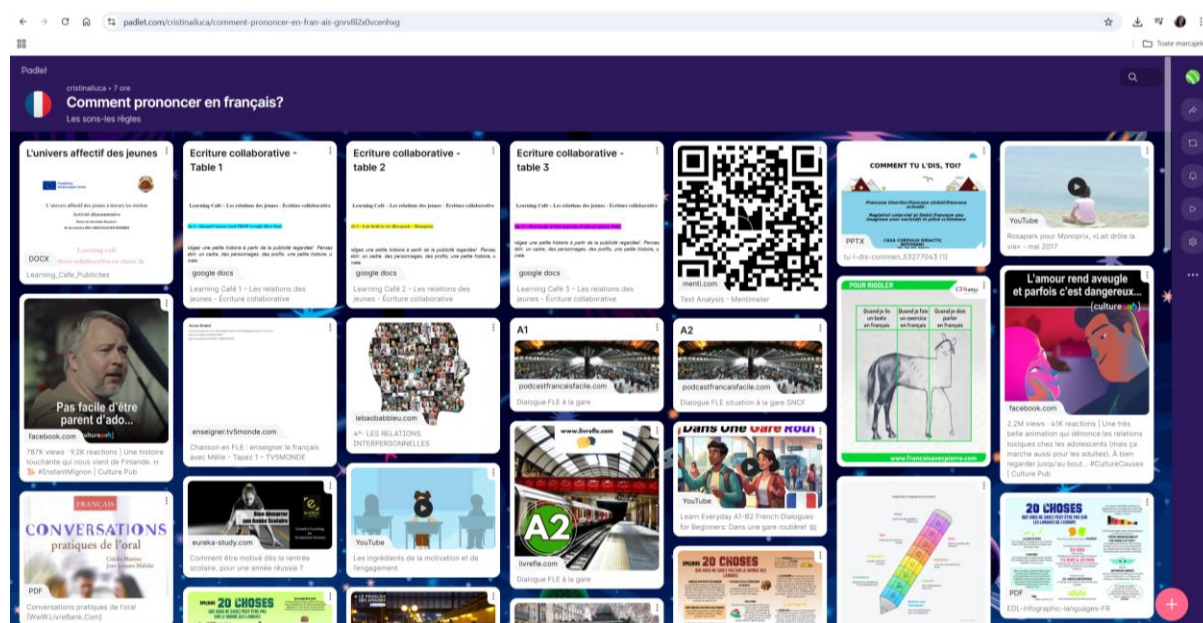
padlet.com/cristinaluca/comment-prononcer-en-fran-ais-gnrv8l2x0vcenhxg

Toate marcajele

Padlet

cristinaluca • 7 ore

Comment prononcer en français?

Les sons-les règles

L'univers affectif des jeunes

DOCX

Learning_Cafe_Publicites

Pas facile d'être parent d'ado...

facebook.com

787K views · 9,2K reactions | Une histoire touchante qui nous vient de Finlande. #InstantMignon | Culture Pub

FRANÇAIS

CONVERSATIONS pratiques de l'oral

PDF

Conversations pratiques de l'oral [WwW.LivreBank.Com]

Ecriture collaborative - Table 1

Learning Café – Les relations des jeunes – Écriture collaborative

google docs

Learning Café 1 – Les relations des jeunes – Écriture collaborative

enseigner.tv5monde.com

Chanson en FLE : enseigner le français avec Mélie – Tapez 1 – TV5MONDE

eureka-study.com

Comment être motivé dès la rentrée scolaire, pour une année réussie ?

Ecriture collaborative - table 2

Learning Café – Les relations des jeunes – Écriture collaborative

google docs

Learning Café 2 – Les relations des jeunes – Écriture collaborative

lebaobabbleu.com

4ᵉ- LES RELATIONS INTERPERSONNELLES

YouTube

Les ingrédients de la motivation et de l'engagement

Ecriture collaborative - table 3

Learning Café – Les relations des jeunes – Écriture collaborative

google docs

Learning Café 3 – Les relations des jeunes – Écriture collaborative

A1

podcastfrancaisfacile.com

Dialogue FLE à la gare

A2

livrefle.com

Dialogue FLE à la gare

menti.com

Text Analysis - Mentimeter

A2

podcastfrancaisfacile.com

Dialogue FLE situation à la gare SNCF

Dans une Gare Rout

YouTube

Learn Everyday A1-B2 French Dialogues for Beginners: Dans une gare routière!

20 CHOSES

COMMENT TU L'DIS, TOI?

PPTX

tu-l-dis-commen_53277043 (1)

POUR RIGOLER

Quand je lis un texte en français | Quand je fais un exercice en français | Quand je dois parler en français

www.francaisavecpierre.com

YouTube

Rosapark pour Monoprix, «Lait drôle la vie» – mai 2017

L'amour rend aveugle et parfois c'est dangereux...

facebook.com

2,2M views · 41K reactions | Une très belle animation qui dénonce les relations toxiques chez les adolescents (mais ça marche aussi pour les adultes). À bien regarder jusqu'au bout... #CultureCauses | Culture Pub

20 CHOSES

PDF

EDL-infographic-languages-FR